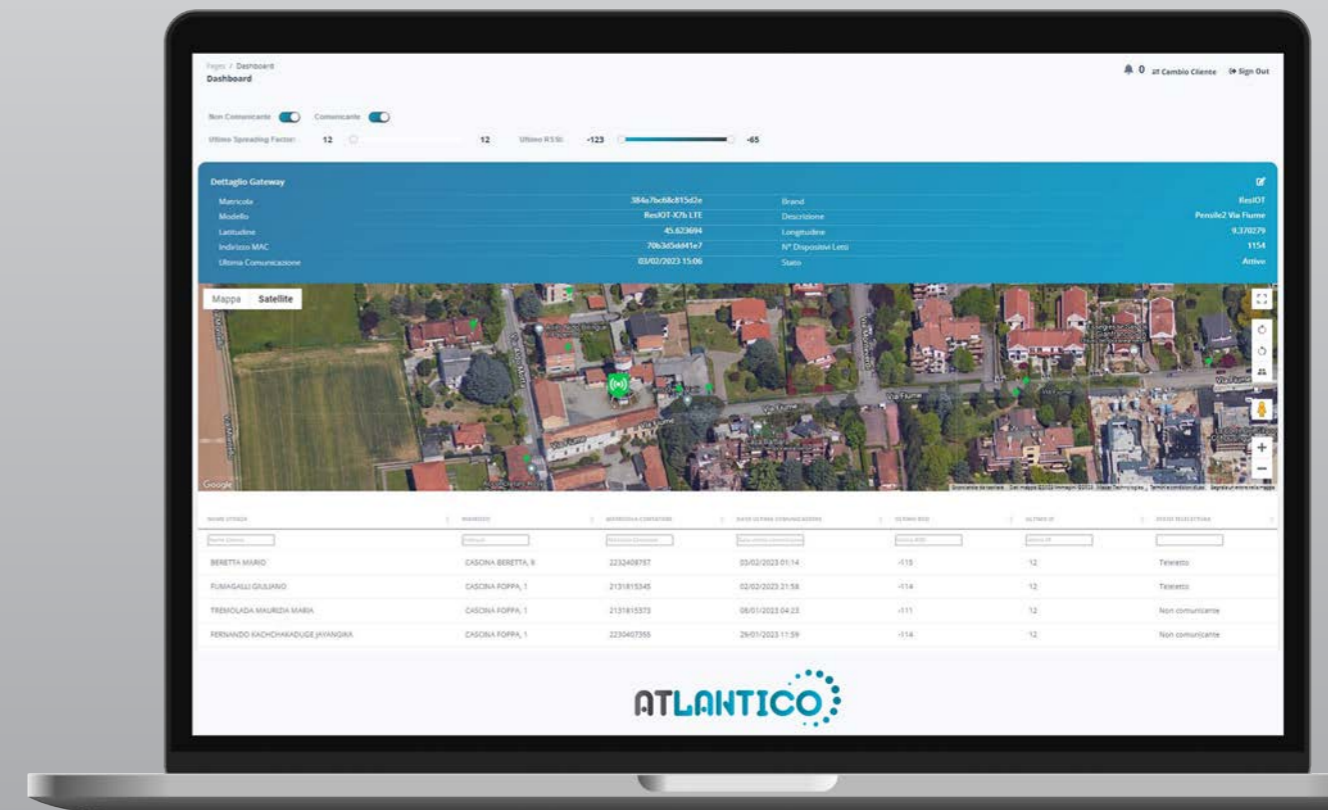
Pages / Dashboard
Dashboard

0 Cambio Cliente Sign Out

Non Comunicante Comunicante

Ultimo Spreading Factor: 12 12 Ultimo RSSI: -123 -65

Dettaglio Gateway

| | | | |
|---|---|---|---|
| Matricola | 384a7bc68c815d2e | Brand | ResIOT |
| Modello | ResIOT-X7b LTE | Descrizione | Pensile2 Via Fiume |
| Latitudine | 45.623694 | Longitudine | 9.370279 |
| Indirizzo MAC | 70b3d5dd41e7 | N° Dispositivi Letti | 1154 |
| Ultima Comunicazione | 03/02/2023 15:06 | Stato | Attivo |

Mappa Satellite

Via Fiume
Via Fiume
Via Fiume
Google

| NOME UTENZA | INDIRIZZO | MATRICOLA CONTATORE | DATA ULTIMA COMUNICAZIONE | ULTIMO RSSI | ULTIMO SF | STATO TELELETTURA |
|---|---|---|---|---|---|---|
| BERETTA MARIO | CASCINA BERETTA, 9 | 2232408787 | 03/02/2023 01:14 | -115 | 12 | Teleletto |
| FUMAGALLI GIULIANO | CASCINA FOPPA, 1 | 2131815345 | 02/02/2023 21:58 | -114 | 12 | Teleletto |
| TREMOLADA MAURIZIA MARIA | CASCINA FOPPA, 1 | 2131815373 | 08/01/2023 04:23 | -111 | 12 | Non comunicante |
| FERNANDO KACHCHAKADUGE JAYANGIKA | CASCINA FOPPA, 1 | 2230407355 | 29/01/2023 11:59 | -114 | 12 | Non comunicante |

ATLANTICO